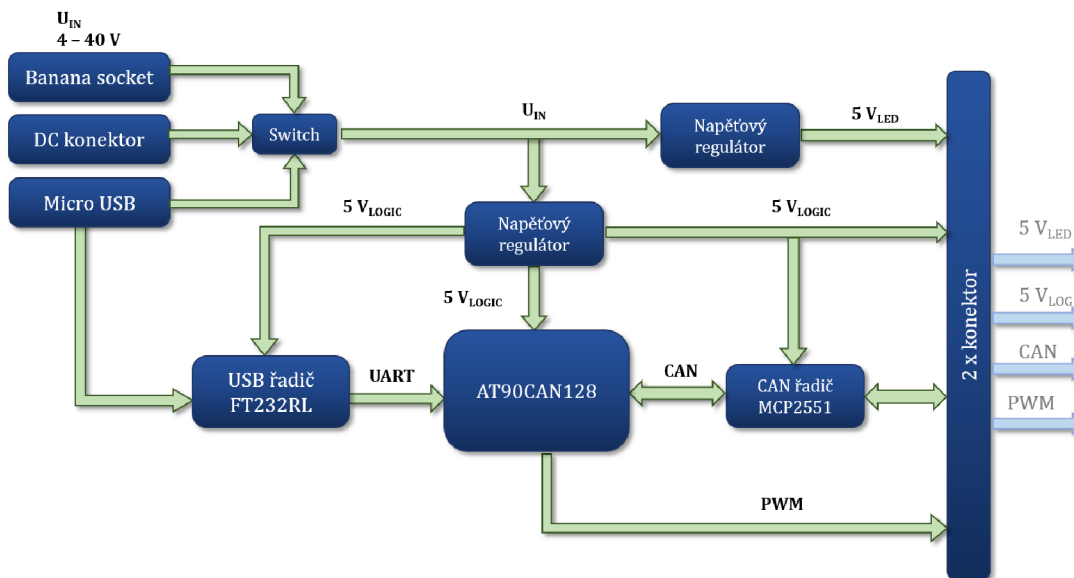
$U_{IN}$
4 – 40 V

Banana socket

DC konektor

Micro USB

Switch

$U_{IN}$

Napěťový regulátor

5 $V_{LED}$

5 $V_{LOGIC}$

Napěťový regulátor

5 $V_{LOGIC}$

5 $V_{LOGIC}$

USB řadič FT232RL

UART

AT90CAN128

CAN

CAN řadič MCP2551

PWM

2 x konektor

5 $V_{LED}$

5 $V_{LOG}$

CAN

PWM